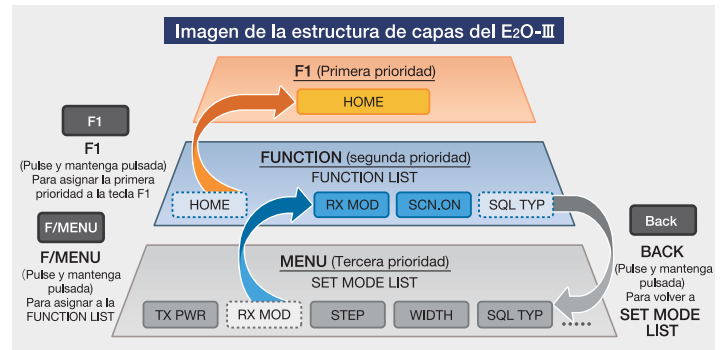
Imagen de la estructura de capas del E2O-Ⅲ

F1 (Primera prioridad)

HOME

F1

F1

(Pulse y mantenga pulsada) Para asignar la primera prioridad a la tecla F1

FUNCTION (segunda prioridad)

FUNCTION LIST

HOME

RX MOD

SCN.ON

SQL TYP

F/MENU

F/MENU

(Pulse y mantenga pulsada) Para asignar a la FUNCTION LIST

Back

BACK

(Pulse y mantenga pulsada) Para volver a SET MODE LIST

MENU (Tercera prioridad)

SET MODE LIST

TX PWR

RX MOD

STEP

WIDTH

SQL TYP

.....